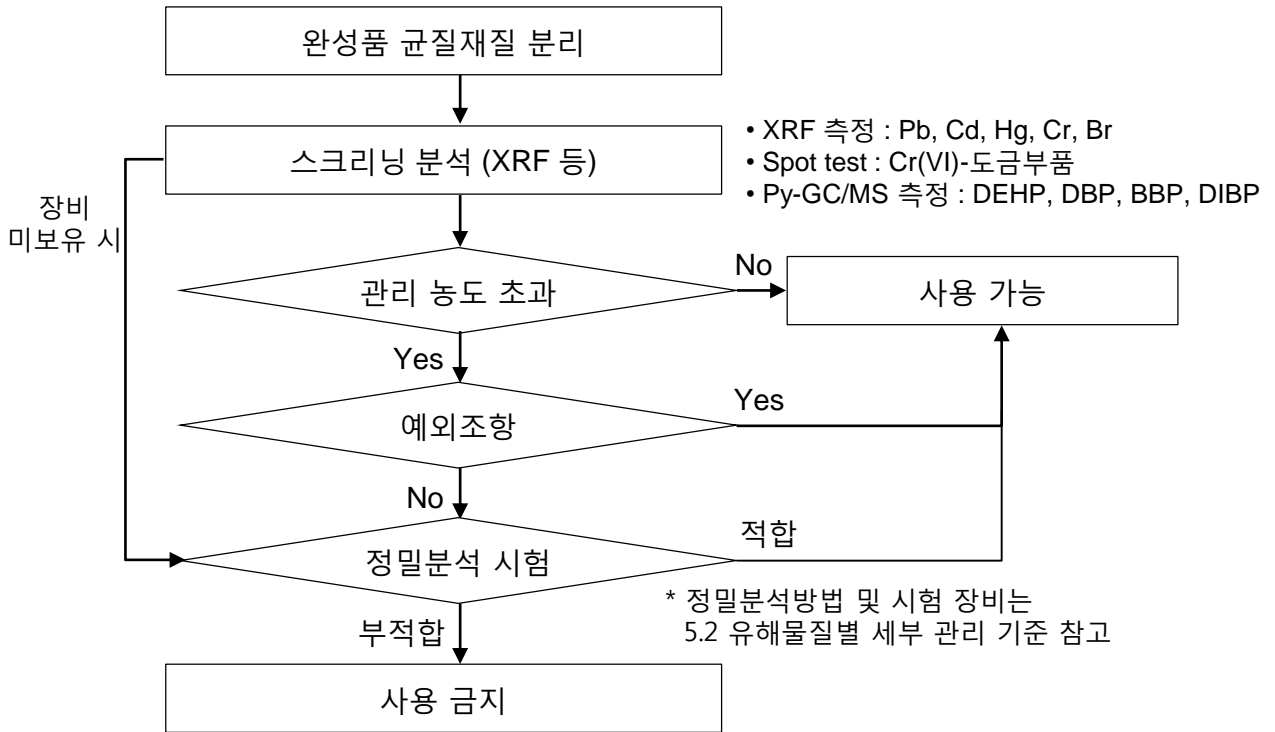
완성품 균질재질 분리

스크리닝 분석 (XRF 등)

• XRF 측정 : Pb, Cd, Hg, Cr, Br
• Spot test : Cr(VI)-도금부품
• Py-GC/MS 측정 : DEHP, DBP, BBP, DIBP

장비 미보유 시

관리 농도 초과

No

사용 가능

Yes

예외조항

Yes

No

정밀분석 시험

적합

* 정밀분석방법 및 시험 장비는 5.2 유해물질별 세부 관리 기준 참고

부적합

사용 금지